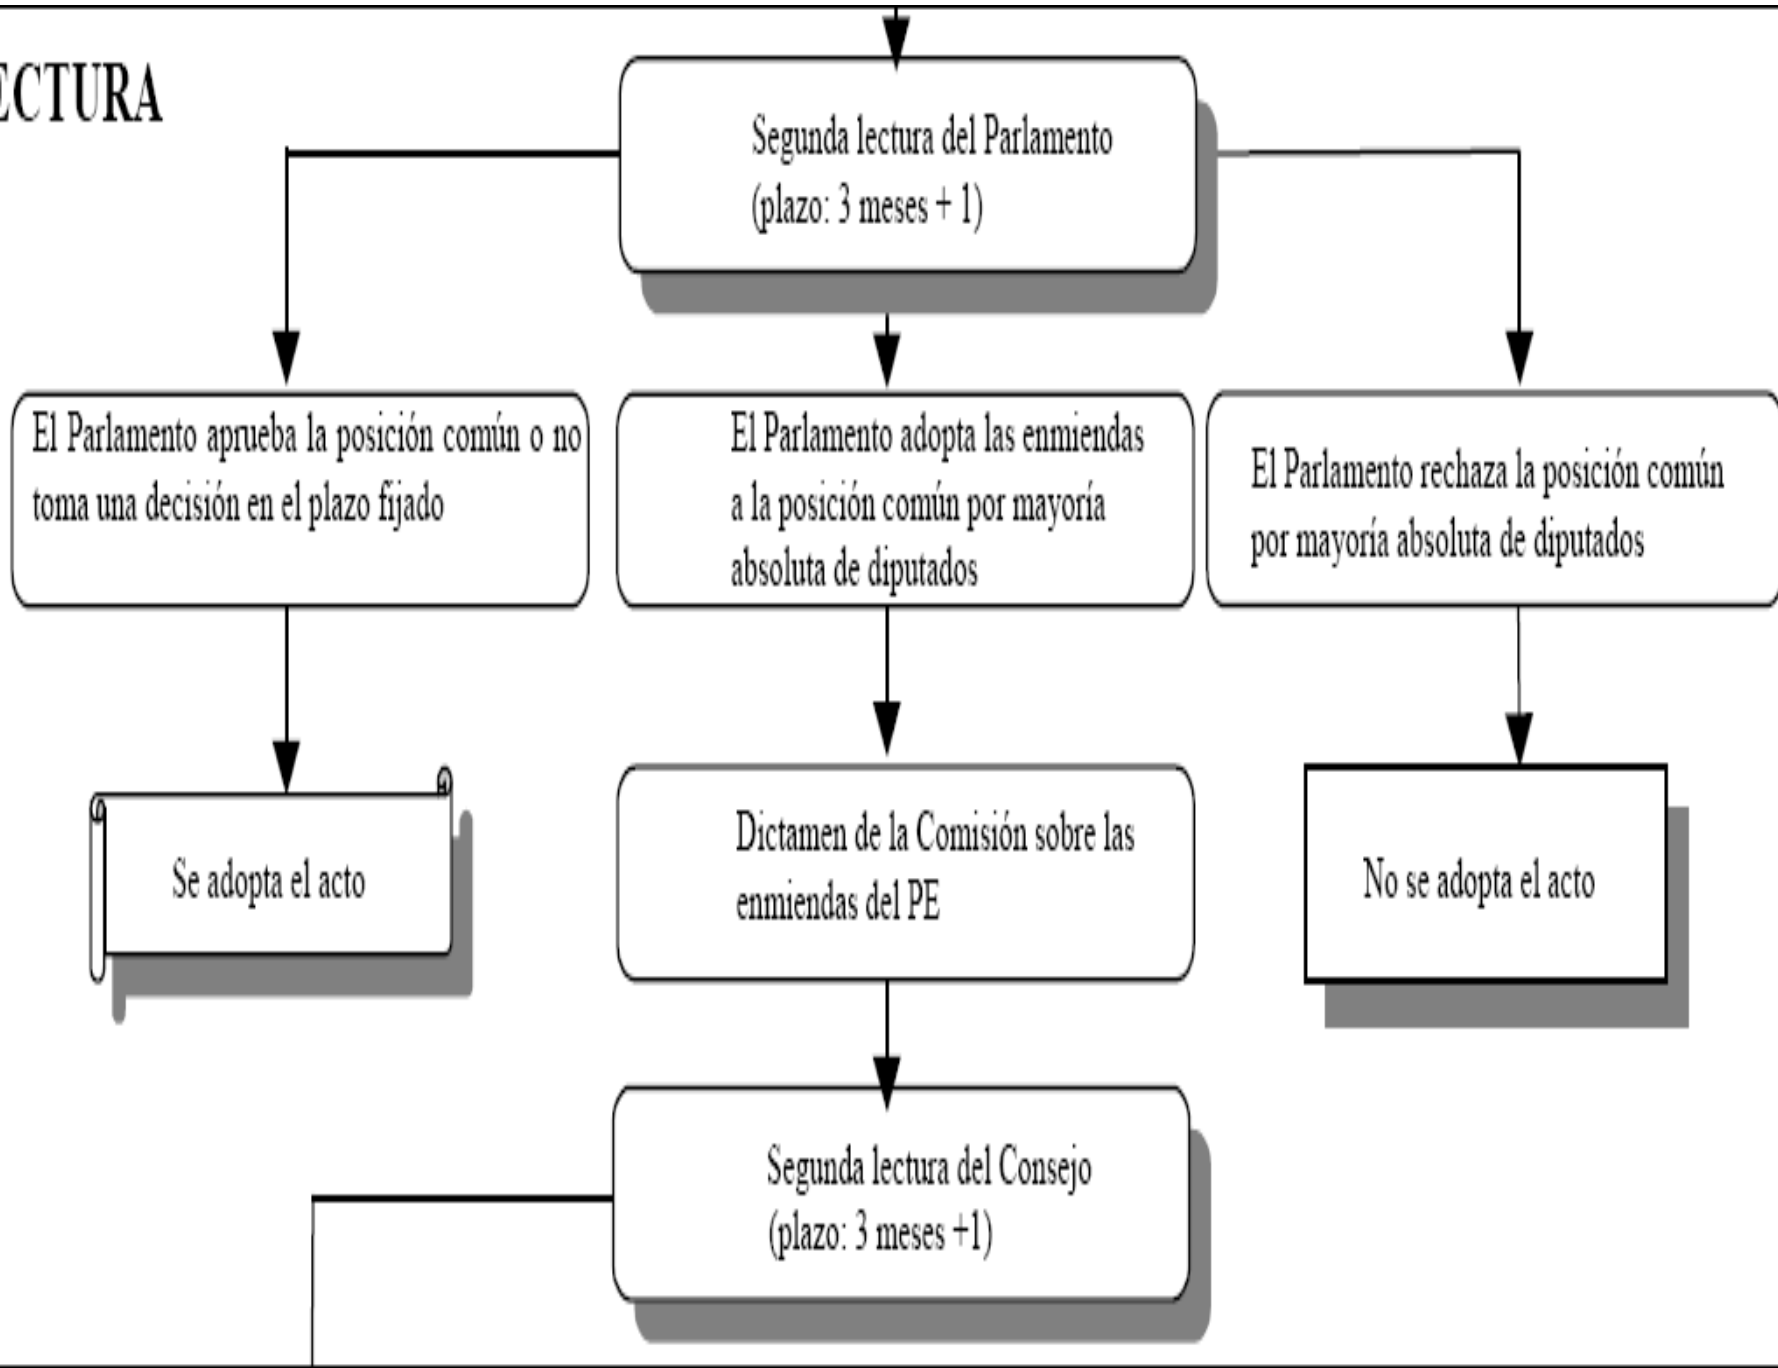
ECTURA

Segunda lectura del Parlamento (plazo: 3 meses + 1)

El Parlamento aprueba la posición común o no toma una decisión en el plazo fijado

El Parlamento adopta las enmiendas a la posición común por mayoría absoluta de diputados

El Parlamento rechaza la posición común por mayoría absoluta de diputados

Se adopta el acto

Dictamen de la Comisión sobre las enmiendas del PE

No se adopta el acto

Segunda lectura del Consejo (plazo: 3 meses +1)